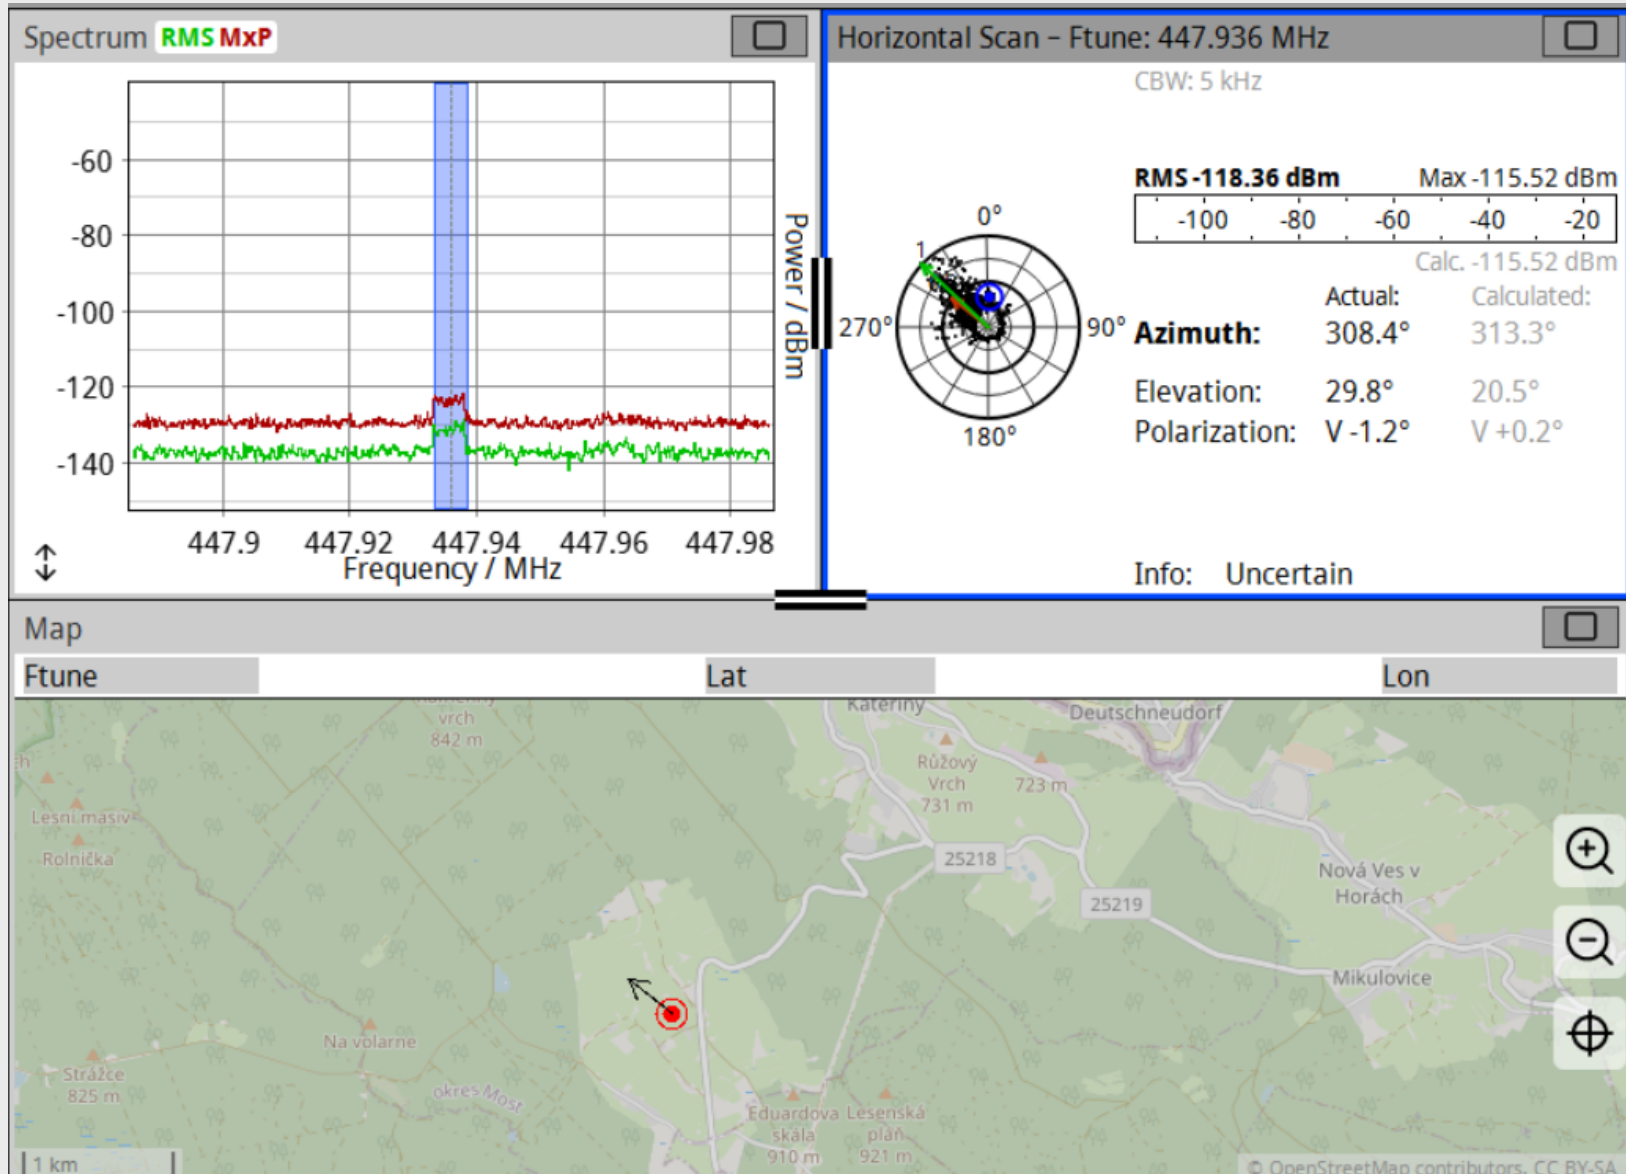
Spectrum RMS MxP

-60
-80
-100
-120
-140

447.9 447.92 447.94 447.96 447.98
Frequency / MHz

Power / dBm

Horizontal Scan – Ftune: 447.936 MHz

CBW: 5 kHz

RMS -118.36 dBm Max -115.52 dBm

-100 -80 -60 -40 -20

Calc. -115.52 dBm

0°
270°
90°
180°
1

| | Actual: | Calculated: |
|---|---|---|
| Azimuth: | 308.4° | 313.3° |
| Elevation: | 29.8° | 20.5° |
| Polarization: | V -1.2° | V +0.2° |

Info: Uncertain

Map

| Ftune | Lat | Lon |
|---|---|---|

vrch
842 m
Kateřiny
Deutschneudorf
Růžový Vrch 731 m
723 m
Lesní masiv
Rolnička
25218
25219
Nová Ves v Horách
Mikulovice
Na volarne
Strážce 825 m
okres Most
Eduardova skála 910 m
Lesenská plán 921 m
1 km
© OpenStreetMap contributors, CC BY-SA